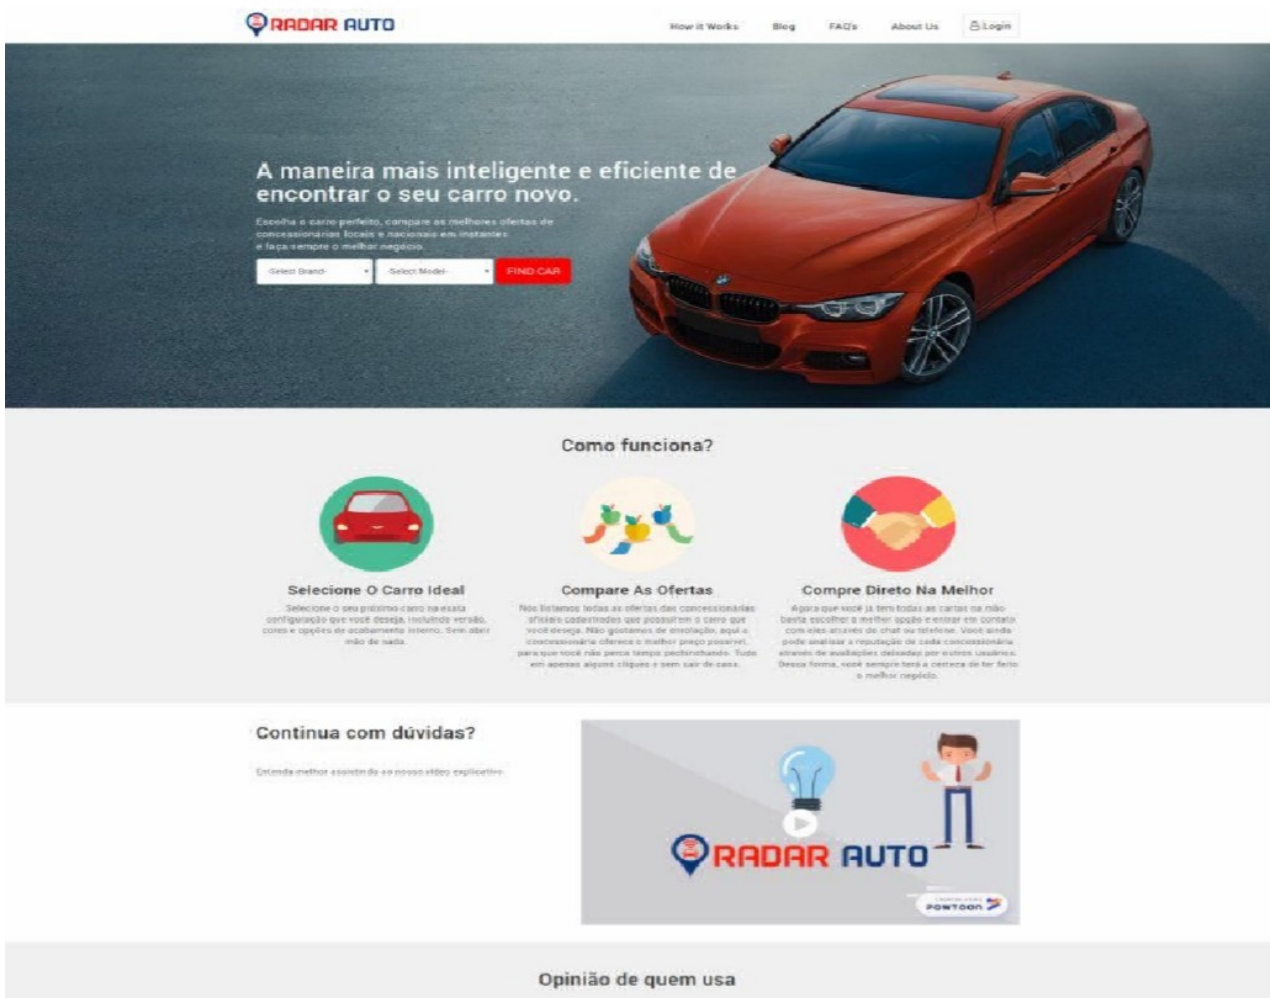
RADAR AUTO

How it Works Blog FAQ's About Us Login

A maneira mais inteligente e eficiente de encontrar o seu carro novo.

Escolha o carro perfeito, compare as melhores ofertas de concessionárias locais e nacionais em instantes e faça sempre o melhor negócio.

-Select Brand- -Select Model- FIND CAR

Como funciona?

Selecione O Carro Ideal

Selecione o seu próximo carro na exata configuração que você deseja, incluindo versão, cores e opções de acabamento interno. Sem abrir mão de nada.

Compare As Ofertas

Nós listamos todas as ofertas das concessionárias oficiais cadastradas que possuem o carro que você deseja. Não gostamos de enrolação, aqui a concessionária oferece o melhor preço possível, para que você não perca tempo pechinchando. Tudo em apenas alguns cliques e sem sair de casa.

Compre Direto Na Melhor

Agora que você já tem todas as cartas na mão basta escolher a melhor opção e entrar em contato com eles através de chat ou telefone. Você ainda pode analisar a reputação de cada concessionária através de avaliações deixadas por outros usuários. Dessa forma, você sempre terá a certeza de ter feito o melhor negócio.

Continua com dúvidas?

Entenda melhor assistindo ao nosso vídeo explicativo.

RADAR AUTO

POWTOON

Opinião de quem usa